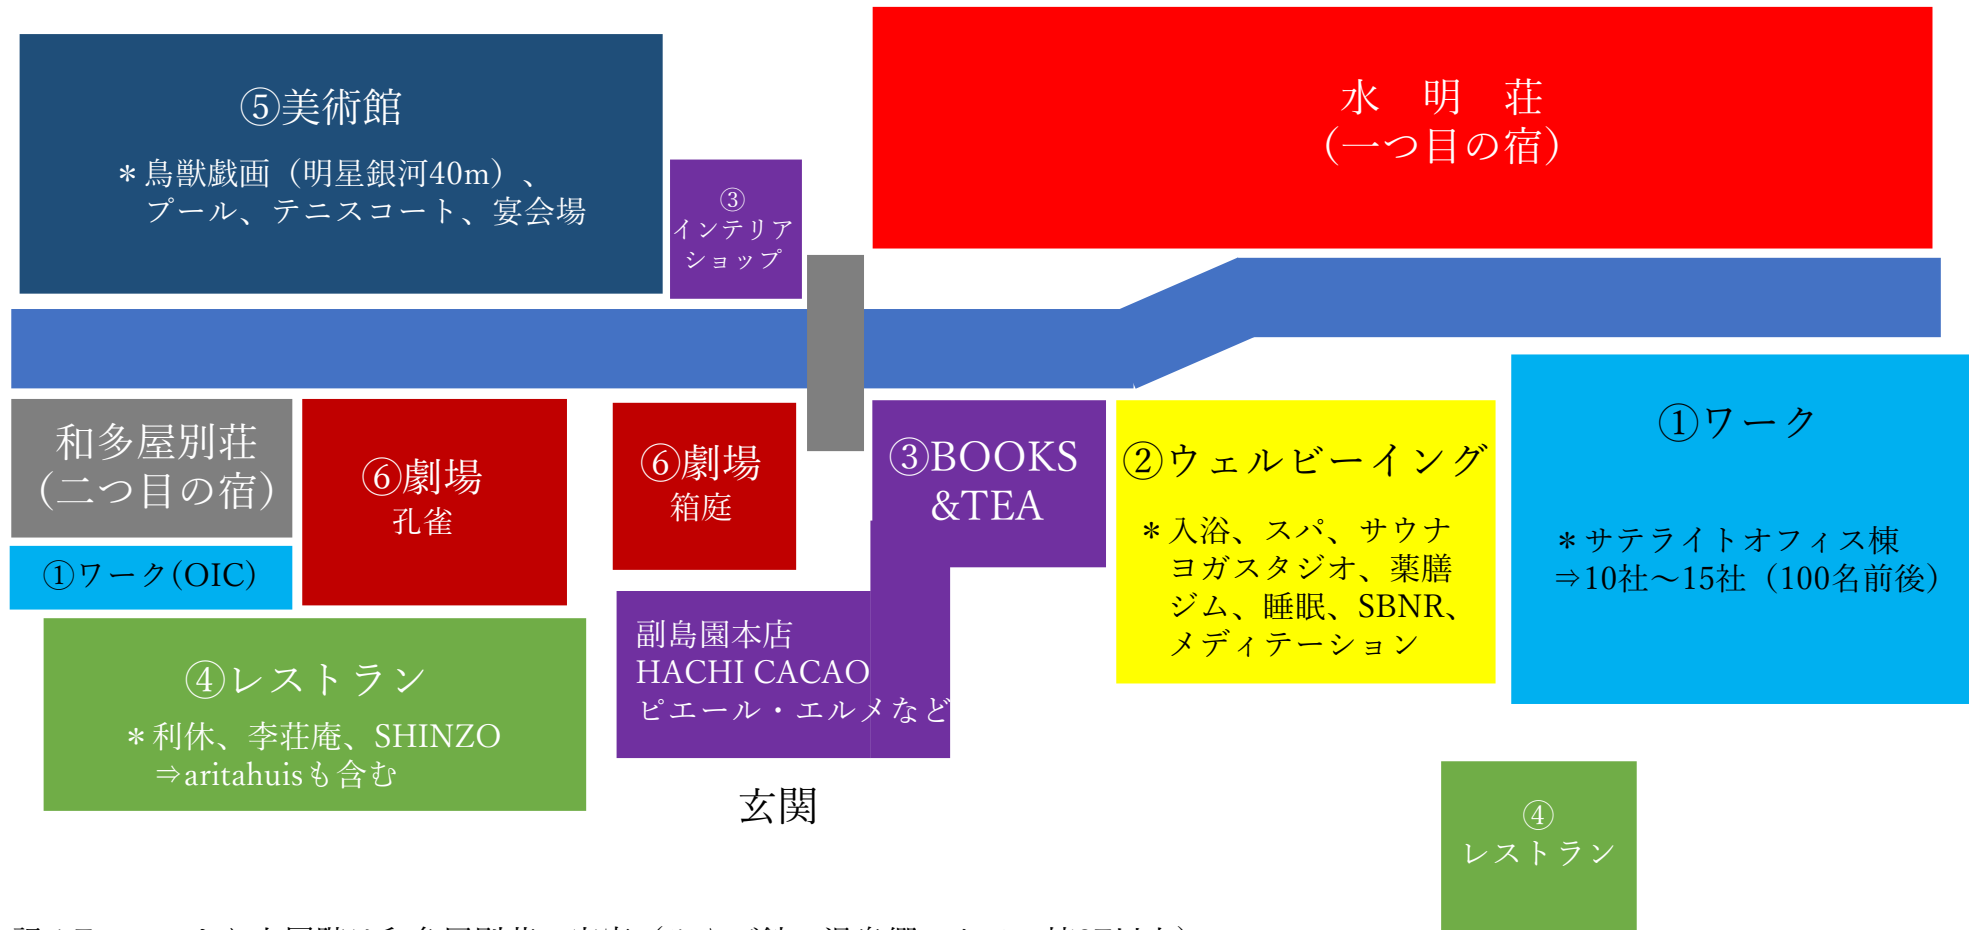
⑤美術館

＊鳥獣戯画（明星銀河40m）、
プール、テニスコート、宴会場

③
インテリア
ショップ

水　明　荘
（一つ目の宿）

和多屋別荘
（二つ目の宿）

①ワーク(OIC)

⑥劇場
孔雀

⑥劇場
箱庭

③BOOKS
&TEA

②ウェルビーイング

＊入浴、スパ、サウナ
ヨガスタジオ、薬膳
ジム、睡眠、SBNR、
メディテーション

①ワーク

＊サテライトオフィス棟
⇒10社～15社（100名前後）

④レストラン

＊利休、李荘庵、SHINZO
⇒aritahuisも含む

副島園本店
HACHI CACAO
ピエール・エルメなど

玄関

④
レストラン

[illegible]